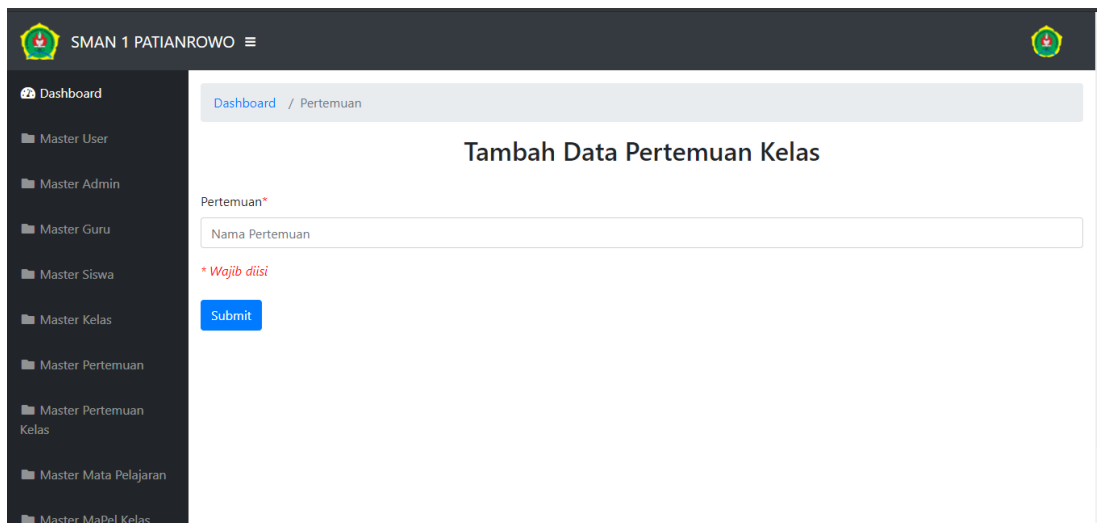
SMAN 1 PATIANROWO ≡

Dashboard

Master User

Master Admin

Master Guru

Master Siswa

Master Kelas

Master Pertemuan

Master Pertemuan Kelas

Master Mata Pelajaran

Master MaPel Kelas

Dashboard / Pertemuan

Tambah Data Pertemuan Kelas

Pertemuan*

Nama Pertemuan

* Wajib diisi

Submit